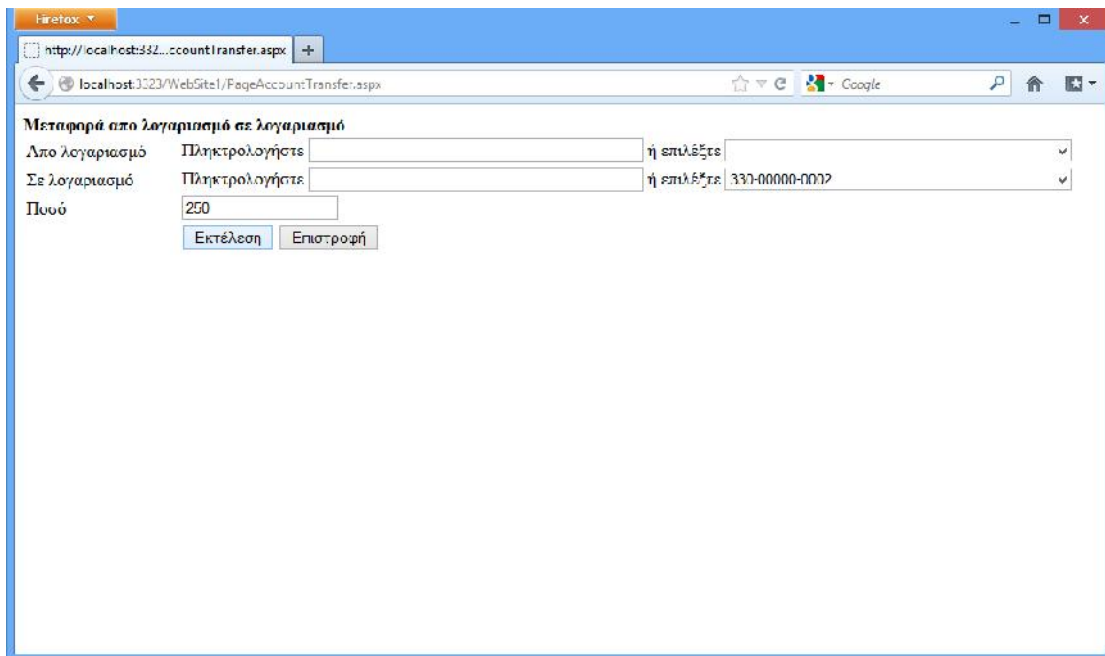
Firefox

http://localhost:332...ccountTransfer.aspx

localhost:3323/WebSite1/PageAccountTransfer.aspx

Google

Μεταφορά απο λογαριασμό σε λογαριασμό

Απο λογαριασμό Πληκτρολογήστε ή επιλέξτε

Σε λογαριασμό Πληκτρολογήστε ή επιλέξτε 330-00000-0002

Ποσό 250

Εκτέλεση Επιστροφή